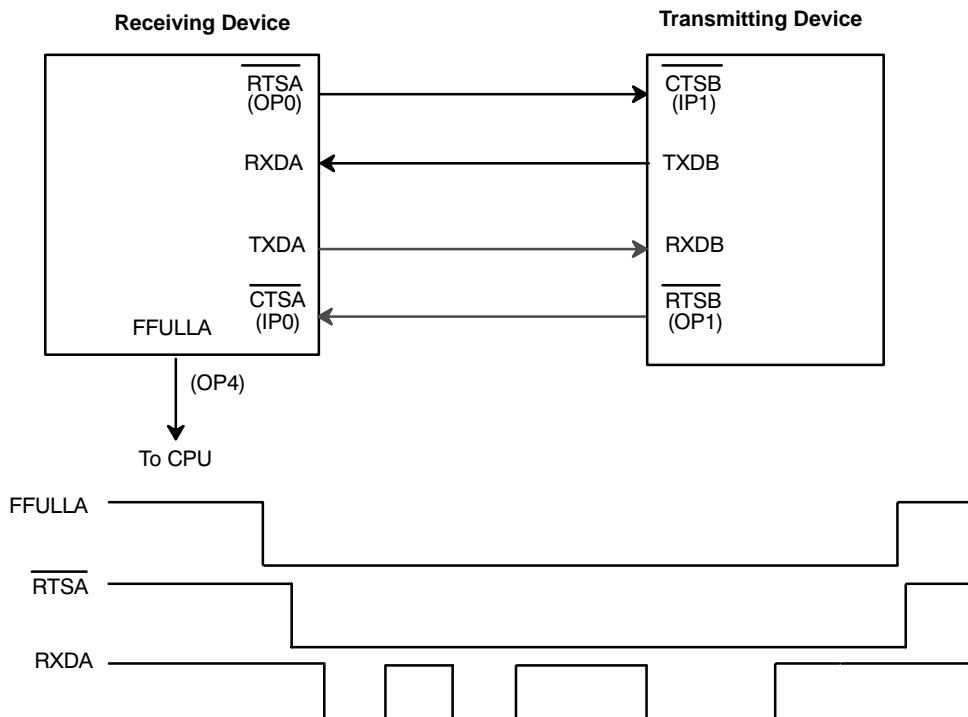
Receiving Device

Transmitting Device

$\overline{\text{RTSA}}$
(OP0)

$\overline{\text{CTSB}}$
(IP1)

RXDA

TXDB

TXDA

RXDB

$\overline{\text{CTSA}}$
(IP0)

$\overline{\text{RTSB}}$
(OP1)

FFULLA

(OP4)

To CPU

FFULLA

$\overline{\text{RTSA}}$

RXDA